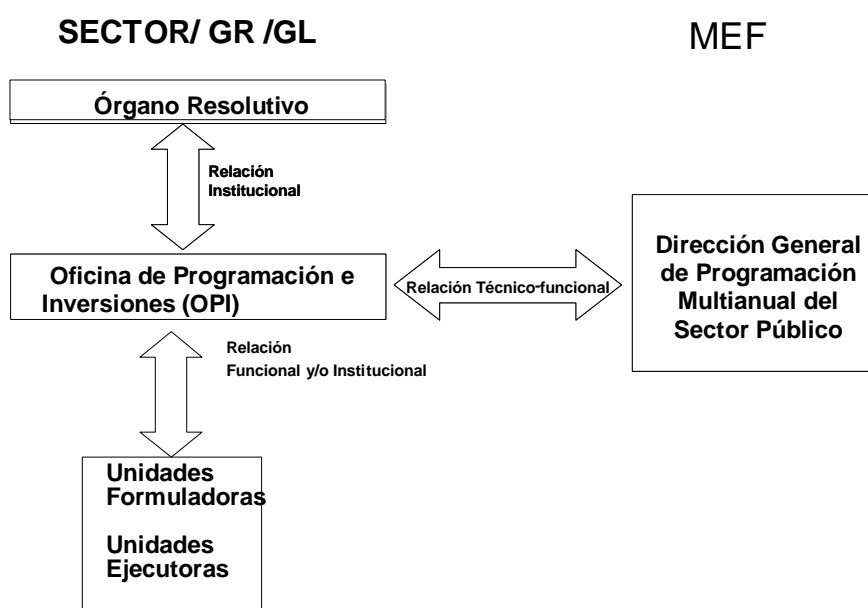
SECTOR/ GR /GL

MEF

Órgano Resolutivo

Relación Institucional

Oficina de Programación e Inversiones (OPI)

Relación Técnico-funcional

Dirección General de Programación Multianual del Sector Público

Relación Funcional y/o Institucional

Unidades Formuladoras

Unidades Ejecutoras